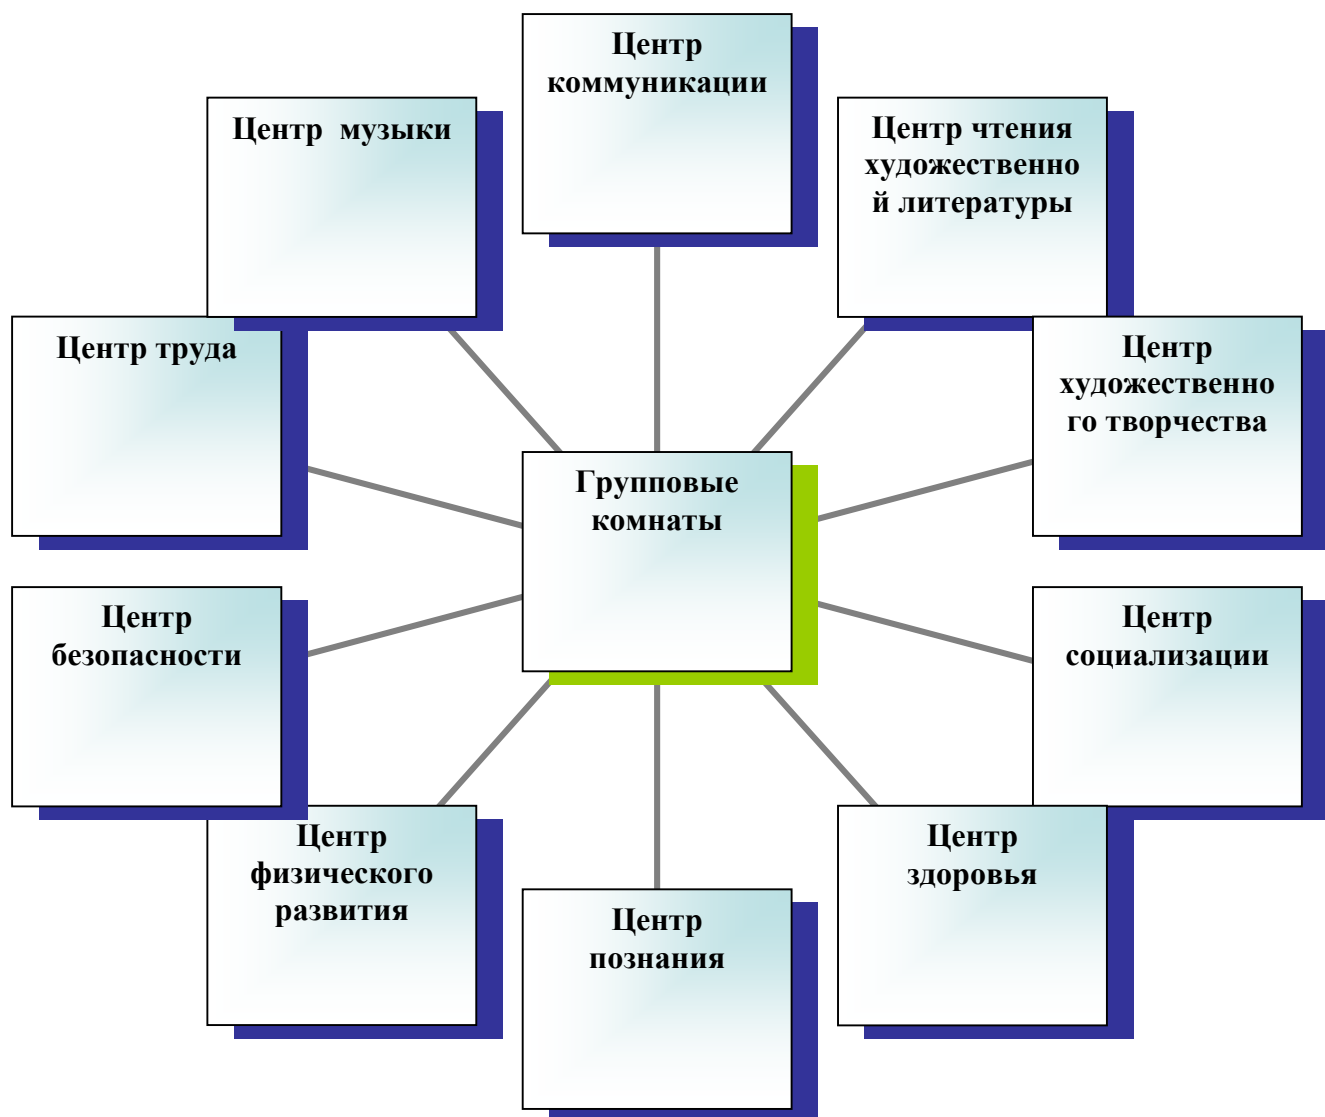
Центр коммуникации

Центр музыки

Центр чтения художественной литературы

Центр труда

Центр художественного творчества

Групповые комнаты

Центр безопасности

Центр социализации

Центр физического развития

Центр здоровья

Центр познания